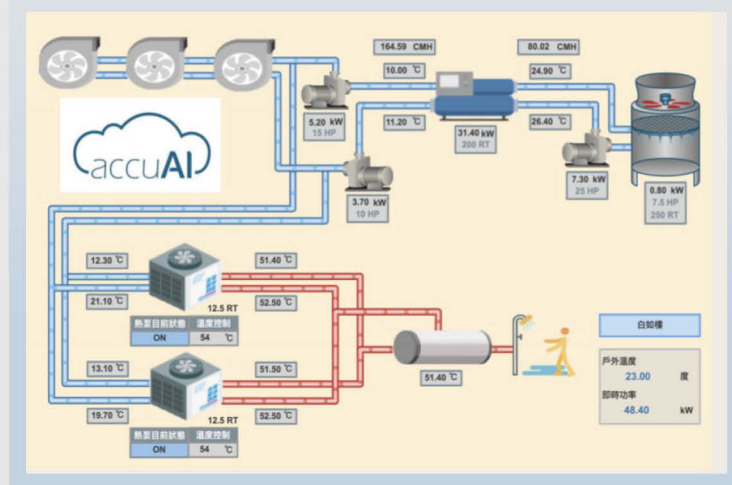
accuAI

164.59 CMH

10.00 ℃

80.02 CMH

24.90 ℃

5.20 kW
15 HP

11.20 ℃

31.40 kW
200 RT

26.40 ℃

7.30 kW
25 HP

0.80 kW
7.5 HP
250 RT

3.70 kW
10 HP

12.30 ℃

51.40 ℃

21.10 ℃

12.5 RT

52.50 ℃

| 熱泵目前狀態 | 溫度控制 |
|---|---|
| ON | 54 ℃ |

13.10 ℃

51.50 ℃

51.40 ℃

19.70 ℃

12.5 RT

52.50 ℃

| 熱泵目前狀態 | 溫度控制 |
|---|---|
| ON | 54 ℃ |

自如樓

戶外溫度
23.00 度

即時功率
48.40 kW